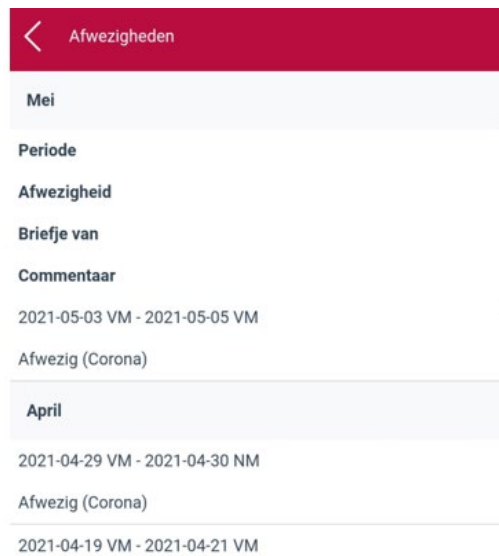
Afwezigheden

Mei

Periode

Afwezigheid

Briefje van

Commentaar

2021-05-03 VM - 2021-05-05 VM

Afwezig (Corona)

April

2021-04-29 VM - 2021-04-30 NM

Afwezig (Corona)

2021-04-19 VM - 2021-04-21 VM